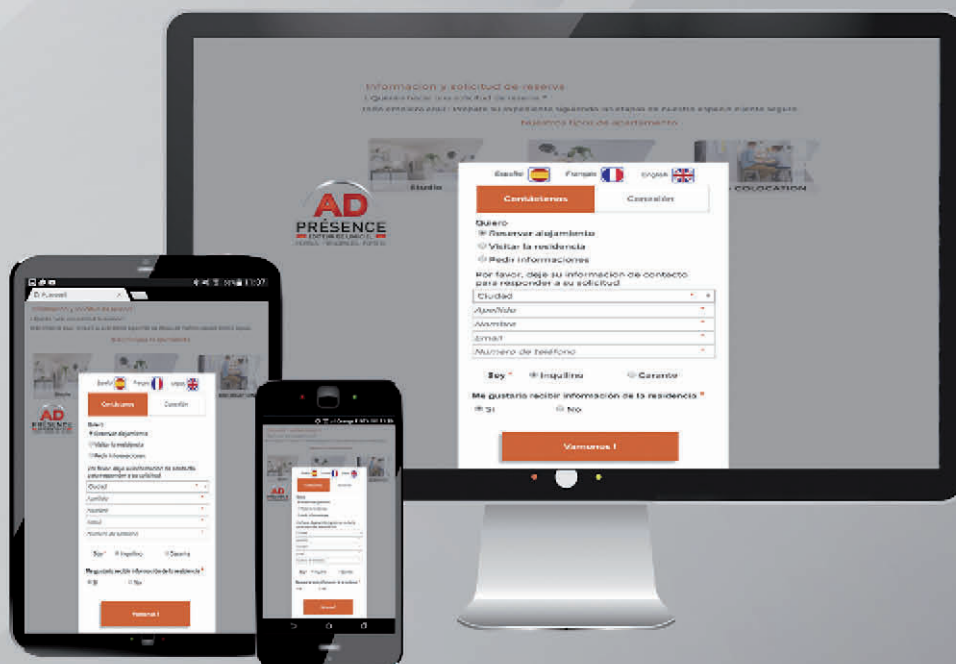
Informacion y solicitud de reserva

¿Quieres hacer una solicitud de reserva?

Nuestros tipos de apartamento

Studio

COLOCATION

AD PRÉSENCE

Español Français English

Contáctenos

Conexión

Quiero

Reservar alojamiento

Visitar la residencia

Pedir informaciones

Por favor, deje su información de contacto para responder a su solicitud

Ciudad *

Apellido *

Nombre *

Email *

Número de teléfono *

Soy * Inquilino Garante

Me gustaría recibir información de la residencia *

Sí No

Vamonos !